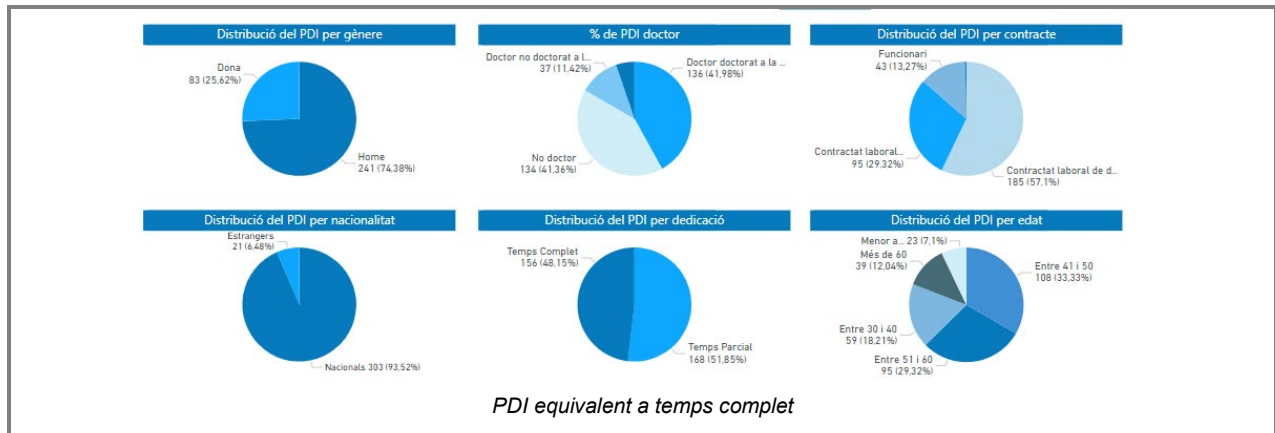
Distribució del PDI per gènere

Dona
83 (25,62%)

Home
241 (74,38%)

% de PDI doctor

Doctor no doctorat a l...
37 (11,42%)

Doctor doctorat a la ...
136 (41,98%)

No doctor
134 (41,36%)

Distribució del PDI per contracte

Funcionari
43 (13,27%)

Contractat laboral...
95 (29,32%)

Contractat laboral de d...
185 (57,1%)

Distribució del PDI per nacionalitat

Estrangers
21 (6,48%)

Nacionals 303 (93,52%)

Distribució del PDI per dedicació

Temps Complet
156 (48,15%)

Temps Parcial
168 (51,85%)

Distribució del PDI per edat

Menor a... 23 (7,1%)

Més de 60
39 (12,04%)

Entre 41 i 50
108 (33,33%)

Entre 30 i 40
59 (18,21%)

Entre 51 i 60
95 (29,32%)

PDI equivalent a temps complet